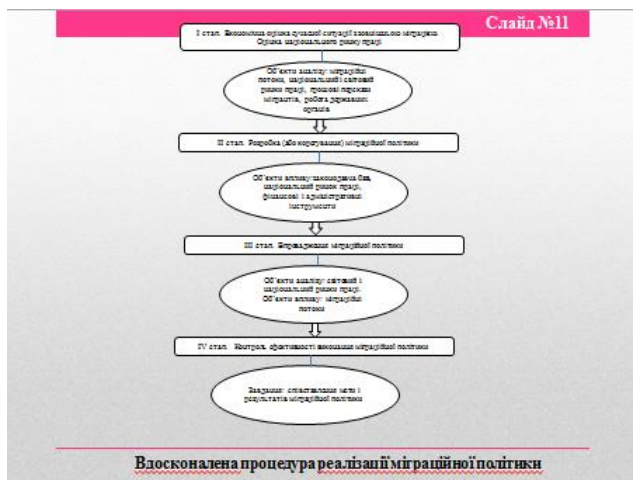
Слайд №11

І етап. Економічна оцінка сучасної ситуації з зовнішньою міграцією. Оцінка національного ринку праці

Об'єкти аналізу: міграційні потоки, національний і світовий ринки праці, грошові перекази мігрантів, робота державних органів

ІІ етап. Розробка (або коригування) міграційної політики

Об'єкти впливу: законодавча база, національний ринок праці, фінансові і адміністративні інструменти

ІІІ етап. Впровадження міграційної політики

Об'єкти аналізу: світовий і національний ринки праці. Об'єкти впливу: міграційні потоки

IV етап. Контроль ефективності виконання міграційної політики

Завдання: співставлення мети і результатів міграційної політики

Вдосконалена процедура реалізації міграційної політики